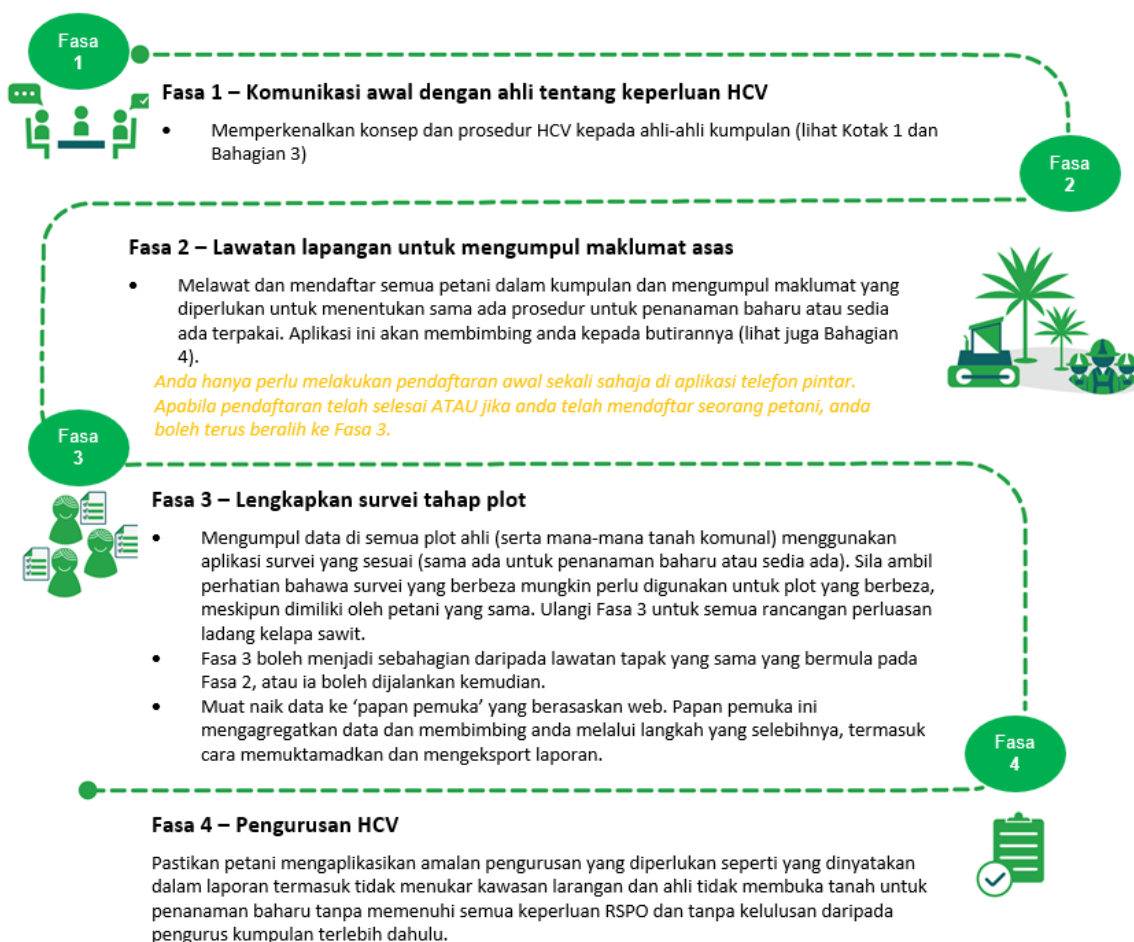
Fasa 1

Fasa 1 – Komunikasi awal dengan ahli tentang keperluan HCV

• Memperkenalkan konsep dan prosedur HCV kepada ahli-ahli kumpulan (lihat Kotak 1 dan Bahagian 3)

Fasa 2

Fasa 2 – Lawatan lapangan untuk mengumpul maklumat asas

• Melawat dan mendaftar semua petani dalam kumpulan dan mengumpul maklumat yang diperlukan untuk menentukan sama ada prosedur untuk penanaman baharu atau sedia ada terpakai. Aplikasi ini akan membimbing anda kepada butirannya (lihat juga Bahagian 4).

Anda hanya perlu melakukan pendaftaran awal sekali sahaja di aplikasi telefon pintar. Apabila pendaftaran telah selesai ATAU jika anda telah mendaftar seorang petani, anda boleh terus beralih ke Fasa 3.

Fasa 3

Fasa 3 – Lengkapkan survei tahap plot

• Mengumpul data di semua plot ahli (serta mana-mana tanah komunal) menggunakan aplikasi survei yang sesuai (sama ada untuk penanaman baharu atau sedia ada). Sila ambil perhatian bahawa survei yang berbeza mungkin perlu digunakan untuk plot yang berbeza, meskipun dimiliki oleh petani yang sama. Ulangi Fasa 3 untuk semua rancangan perluasan ladang kelapa sawit.
• Fasa 3 boleh menjadi sebahagian daripada lawatan tapak yang sama yang bermula pada Fasa 2, atau ia boleh dijalankan kemudian.
• Muat naik data ke 'papan pemuka' yang berasaskan web. Papan pemuka ini mengagregatkan data dan membimbing anda melalui langkah yang selebihnya, termasuk cara memuktamadkan dan mengeksport laporan.

Fasa 4

Fasa 4 – Pengurusan HCV

Pastikan petani mengaplikasikan amalan pengurusan yang diperlukan seperti yang dinyatakan dalam laporan termasuk tidak menukar kawasan larangan dan ahli tidak membuka tanah untuk penanaman baharu tanpa memenuhi semua keperluan RSPO dan tanpa kelulusan daripada pengurus kumpulan terlebih dahulu.